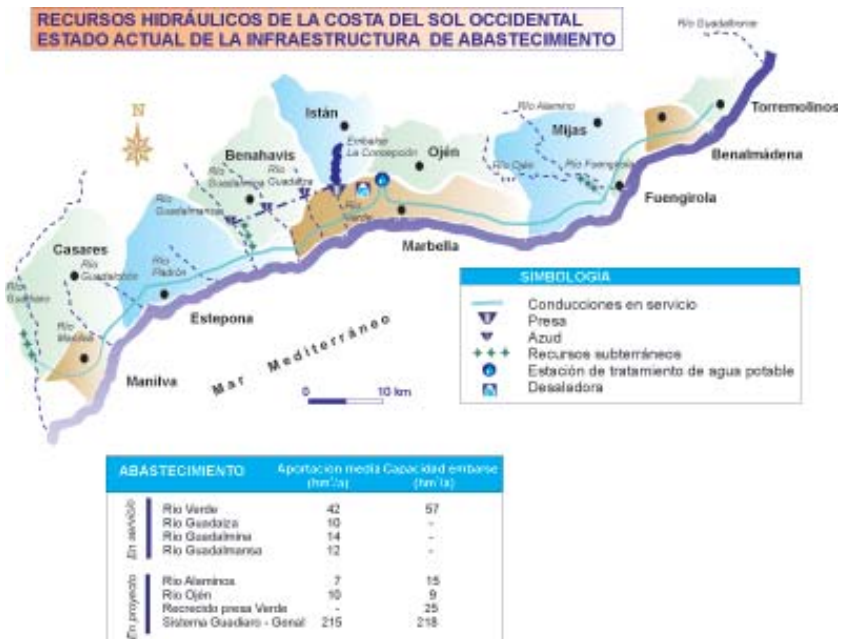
RECURSOS HIDRÁULICOS DE LA COSTA DEL SOL OCCIDENTAL
ESTADO ACTUAL DE LA INFRAESTRUCTURA DE ABASTECIMIENTO

Río Guadalhorce

N

Torremolinos

Istán

Río Alaminos

Mijas

Embalse La Concepción

Ojén

Benahavís

Río Guadalmina

Río Guadaiza

Río Ojén

Río Fuengirola

Benalmádena

Río Guadalmansa

Río Verde

Fuengirola

Marbella

Casares

Río Guadalobón

Río Padrón

Río Genal

Estepona

Río Manilva

Manilva

Mar Mediterráneo

0 10 km

SIMBOLOGIA
Conducciones en servicio
Presa
Azud
Recursos subterráneos
Estación de tratamiento de agua potable
Desaladora

| ABASTECIMIENTO | | Aportación media (hm³/a) | Capacidad embalse (hm³/a) |
|---|---|---|---|
| En servicio | Río Verde | 42 | 57 |
| | Río Guadaiza | 10 | - |
| | Río Guadalmina | 14 | - |
| | Río Guadalmansa | 12 | - |
| En proyecto | Río Alaminos | 7 | 15 |
| | Río Ojén | 10 | 9 |
| | Recrecido presa Verde | - | 25 |
| | Sistema Guadiaro - Genal | 215 | 218 |